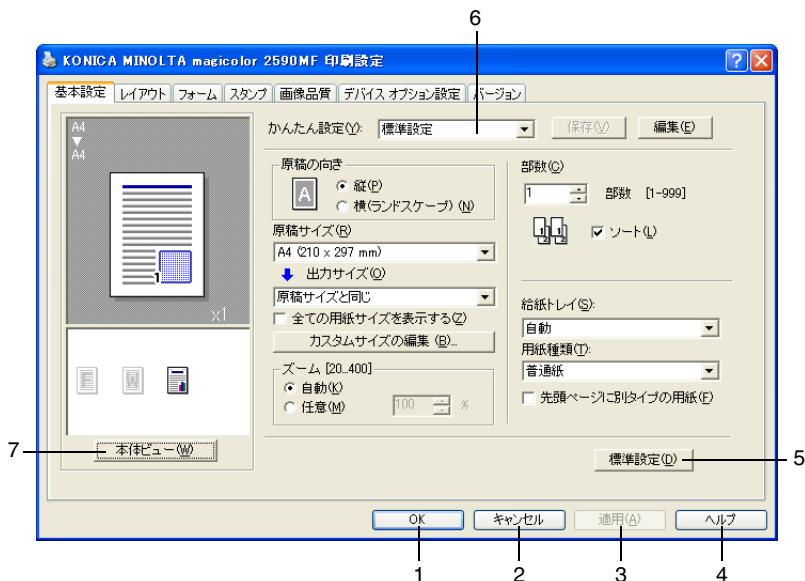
6

KONICA MINOLTA magicolor 2590MF 印刷設定

基本設定 | レイアウト | フォーム | スタンプ | 画像品質 | デバイス オプション設定 | バージョン

A4
A4

1

x1

かんたん設定(Y): 標準設定
保存(V)
編集(E)

原稿の向き
縦(P)
横(ランドスケープ) (N)

原稿サイズ(R)
A4 (210 x 297 mm)
出力サイズ(O)
原稿サイズと同じ
全ての用紙サイズを表示する(Z)
カスタムサイズの編集 (B)...

ズーム [20..400]
自動(K)
任意(M)
100 %

部数(C)
1
部数 [1-999]
ソート(L)

給紙トレイ(S):
自動
用紙種類(T):
普通紙
先頭ページに別タイプの用紙(F)

7
本体ビュー(W)

標準設定(D)
5

OK
キャンセル
適用(A)
ヘルプ

1 2 3 4